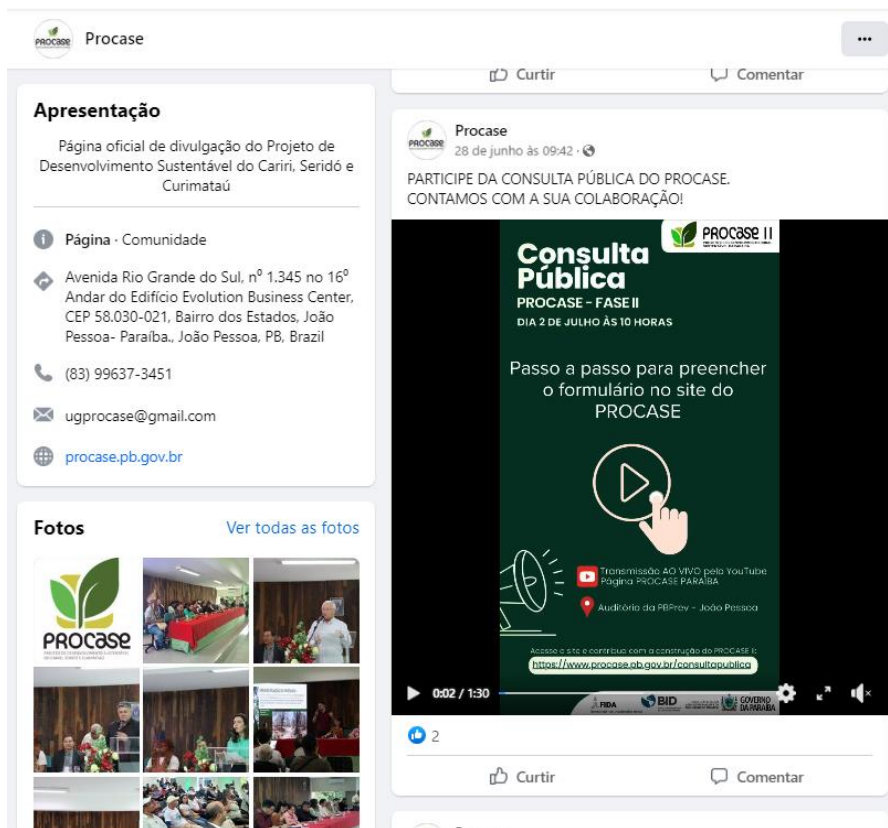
PROCASE Procase

...

Curtir Comentar

Apresentação

Página oficial de divulgação do Projeto de Desenvolvimento Sustentável do Cariri, Seridó e Curimataú

Página · Comunidade

Avenida Rio Grande do Sul, nº 1.345 no 16º Andar do Edifício Evolution Business Center, CEP 58.030-021, Bairro dos Estados, João Pessoa- Paraíba., João Pessoa, PB, Brazil

(83) 99637-3451

ugprocase@gmail.com

procase.pb.gov.br

Fotos

Ver todas as fotos

PROCASE

Procase
28 de junho às 09:42 ·

PARTICIPE DA CONSULTA PÚBLICA DO PROCASE. CONTAMOS COM A SUA COLABORAÇÃO!

PROCASE II

Consulta Pública
PROCASE - FASE II
DIA 2 DE JULHO ÀS 10 HORAS

Passo a passo para preencher o formulário no site do PROCASE

Transmissão AO VIVO pelo YouTube Página PROCASE PARAÍBA

Auditório da PBPrev - João Pessoa

Acesse o site e contribua com a construção do PROCASE II:
https://www.procase.pb.gov.br/consultapublica

0:02 / 1:30

FIDA BID GOVERNO DA PARAÍBA

2

Curtir Comentar